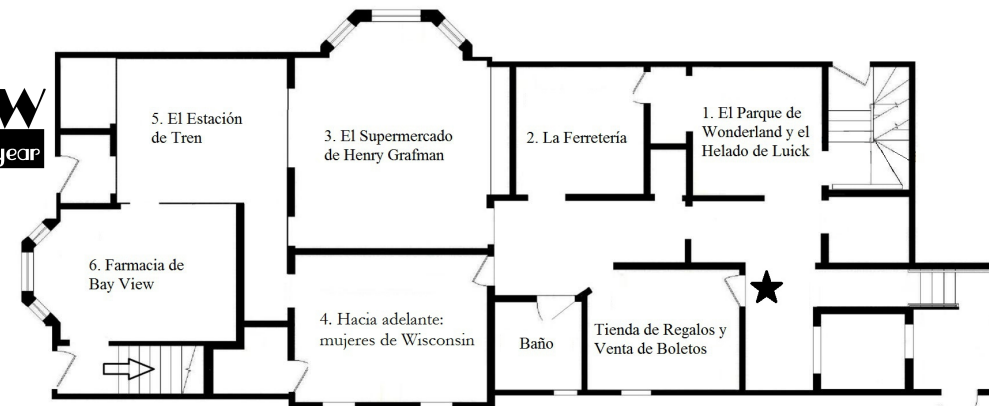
W
year

5. El Estación de Tren

3. El Supermercado de Henry Grafman

2. La Ferretería

1. El Parque de Wonderland y el Helado de Luick

6. Farmacia de Bay View

4. Hacia adelante: mujeres de Wisconsin

Baño

Tienda de Regalos y Venta de Boletos